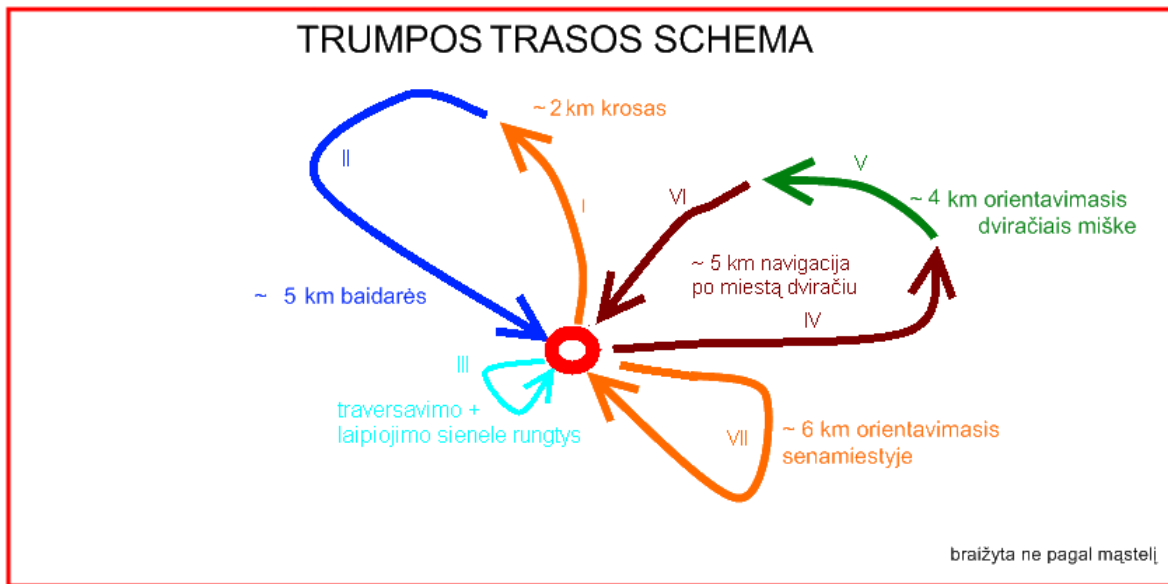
TRUMPOS TRASOS SCHEMA

~ 2 km krosas

II

I

VI

V

~ 4 km orientavimasis dviračiais miške

~ 5 km navigacija po miestą dviračiu

~ 5 km baidarės

IV

III

traversavimo + laipiojimo sienele rungtys

VII

~ 6 km orientavimasis senamiestyje

braižyta ne pagal mąstelį